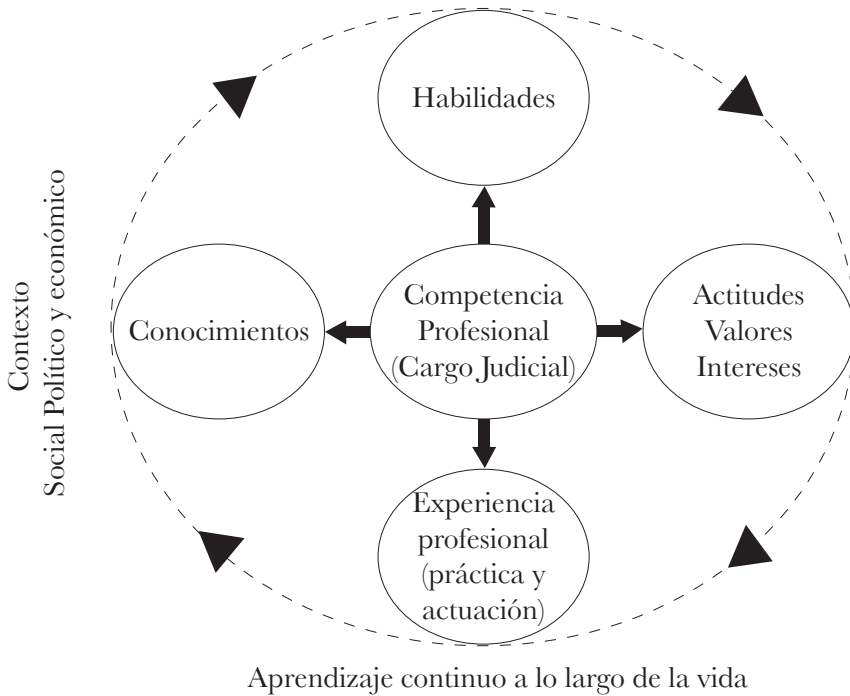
Contexto
Social Político y económico

Habilidades

Conocimientos

Competencia
Profesional
(Cargo Judicial)

Actitudes
Valores
Intereses

Experiencia
profesional
(práctica y
actuación)

Aprendizaje continuo a lo largo de la vida